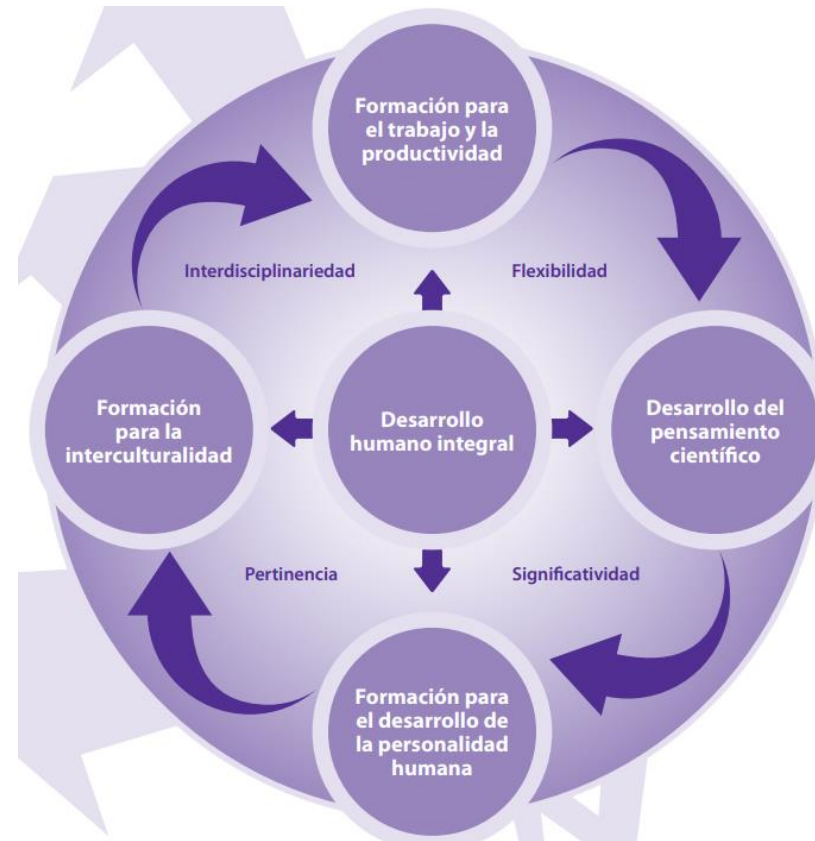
Formación para el trabajo y la productividad

Interdisciplinariedad

Flexibilidad

Formación para la interculturalidad

Desarrollo humano integral

Desarrollo del pensamiento científico

Pertinencia

Significatividad

Formación para el desarrollo de la personalidad humana